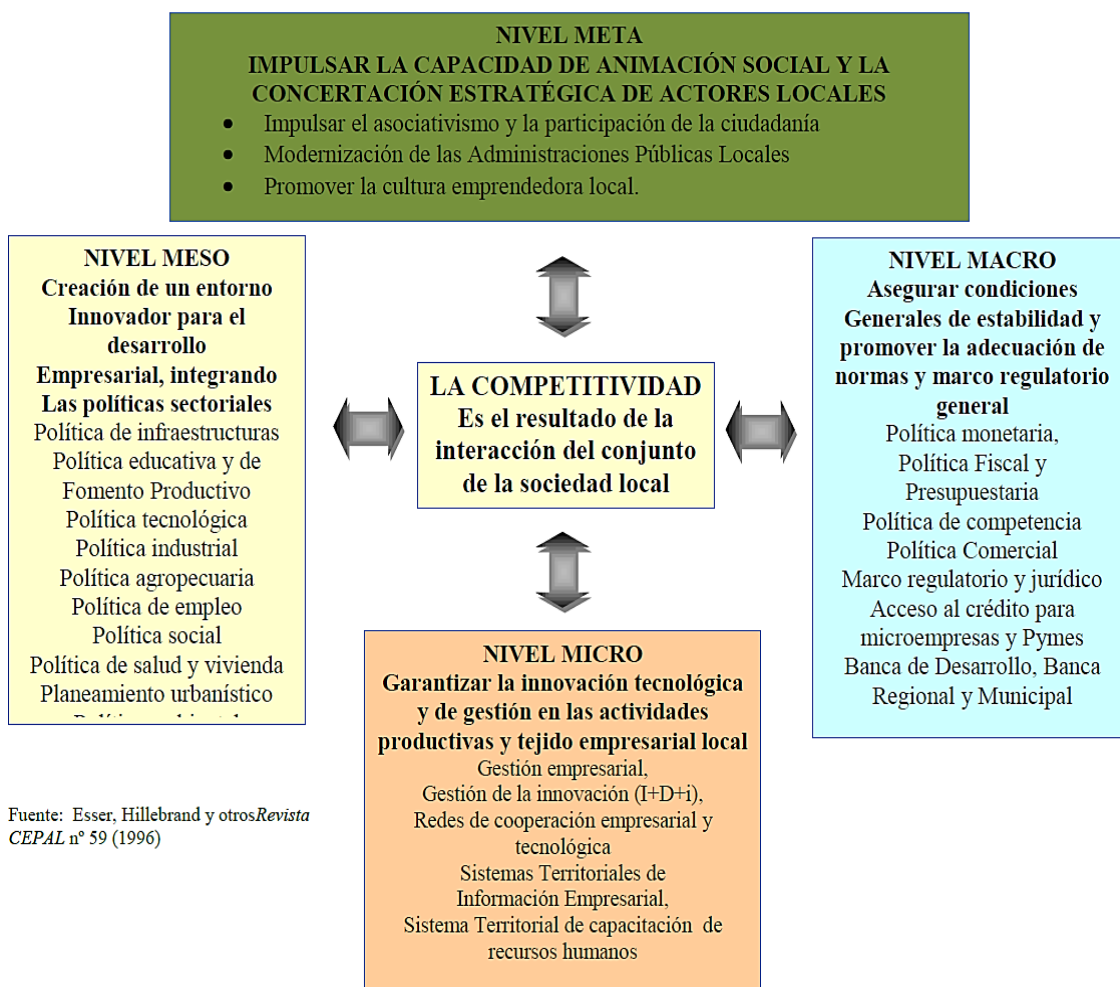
NIVEL META
IMPULSAR LA CAPACIDAD DE ANIMACIÓN SOCIAL Y LA CONCERTACIÓN ESTRATÉGICA DE ACTORES LOCALES

- Impulsar el asociativismo y la participación de la ciudadanía
- Modernización de las Administraciones Públicas Locales
- Promover la cultura emprendedora local.

NIVEL MESO
Creación de un entorno Innovador para el desarrollo Empresarial, integrando Las políticas sectoriales
Política de infraestructuras
Política educativa y de Fomento Productivo
Política tecnológica
Política industrial
Política agropecuaria
Política de empleo
Política social
Política de salud y vivienda
Planeamiento urbanístico
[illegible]

LA COMPETITIVIDAD
Es el resultado de la interacción del conjunto de la sociedad local

NIVEL MACRO
Asegurar condiciones Generales de estabilidad y promover la adecuación de normas y marco regulatorio general
Política monetaria,
Política Fiscal y Presupuestaria
Política de competencia
Política Comercial
Marco regulatorio y jurídico
Acceso al crédito para microempresas y Pymes
Banca de Desarrollo, Banca Regional y Municipal

NIVEL MICRO
Garantizar la innovación tecnológica y de gestión en las actividades productivas y tejido empresarial local
Gestión empresarial,
Gestión de la innovación (I+D+i),
Redes de cooperación empresarial y tecnológica
Sistemas Territoriales de Información Empresarial,
Sistema Territorial de capacitación de recursos humanos

Fuente: Esser, Hillebrand y otrosRevista CEPAL nº 59 (1996)